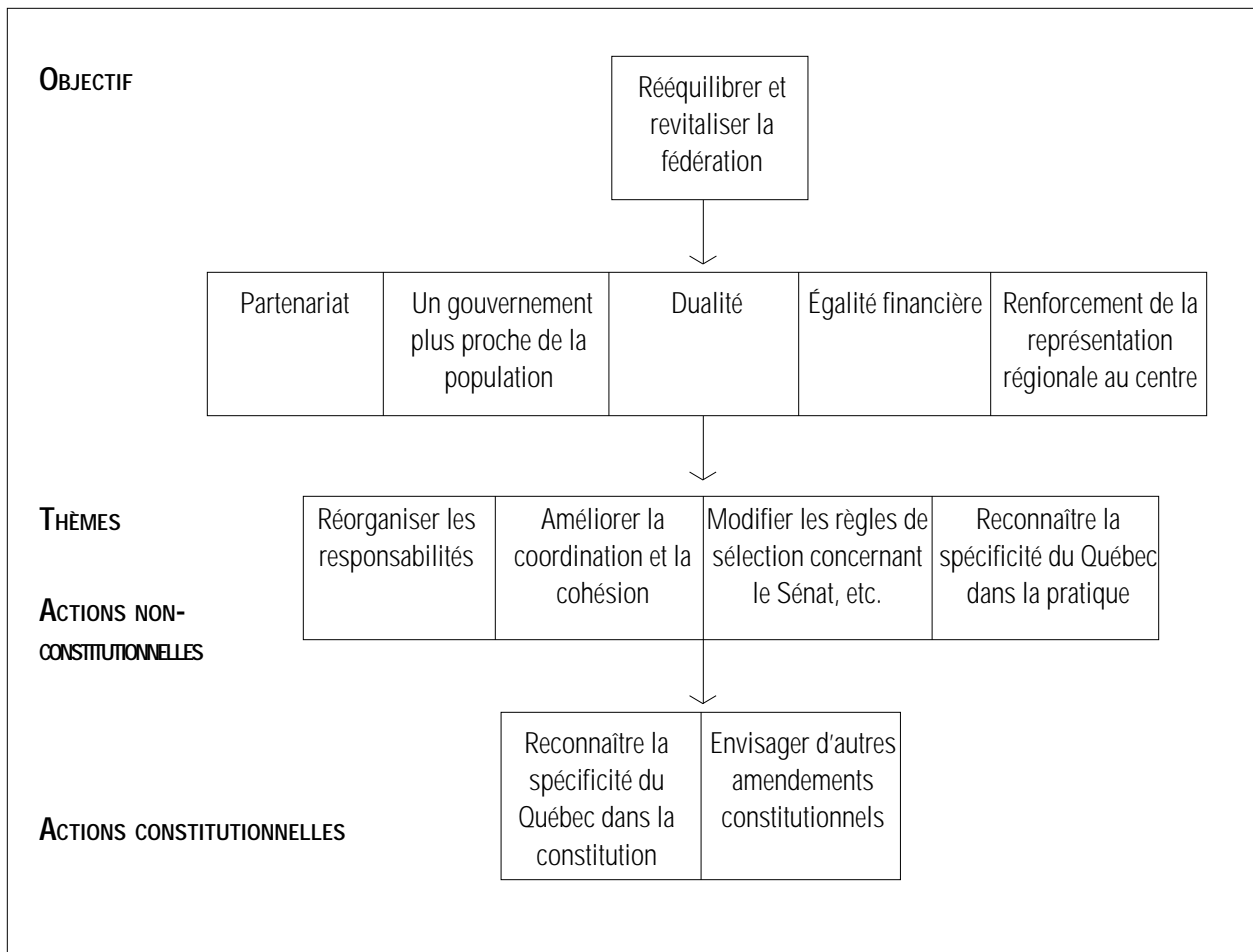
Objectif

Rééquilibrer et revitaliser la fédération

| Partenariat | Un gouvernement plus proche de la population | Dualité | Égalité financière | Renforcement de la représentation régionale au centre |
|---|---|---|---|---|

Thèmes

Actions non-constitutionnelles

| Réorganiser les responsabilités | Améliorer la coordination et la cohésion | Modifier les règles de sélection concernant le Sénat, etc. | Reconnaître la spécificité du Québec dans la pratique |
|---|---|---|---|

Actions constitutionnelles

| Reconnaître la spécificité du Québec dans la constitution | Envisager d'autres amendements constitutionnels |
|---|---|